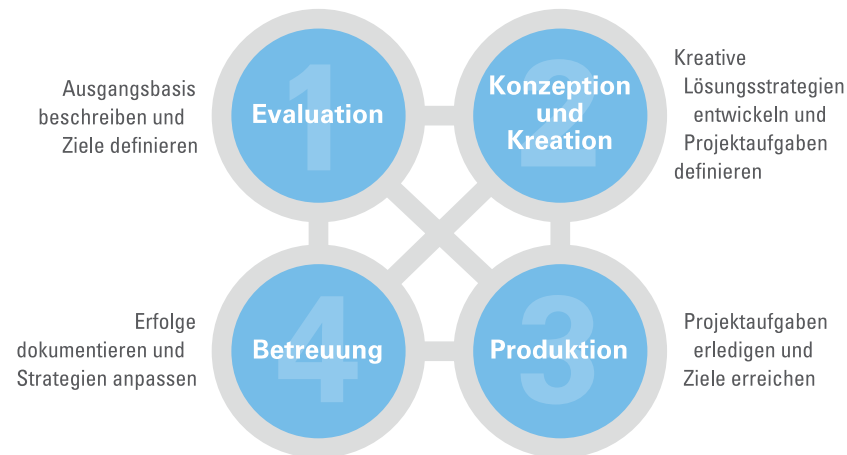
Ausgangsbasis beschreiben und Ziele definieren

1 Evaluation

2 Konzeption und Kreation

Kreative Lösungsstrategien entwickeln und Projektaufgaben definieren

Erfolge dokumentieren und Strategien anpassen

4 Betreuung

3 Produktion

Projektaufgaben erledigen und Ziele erreichen